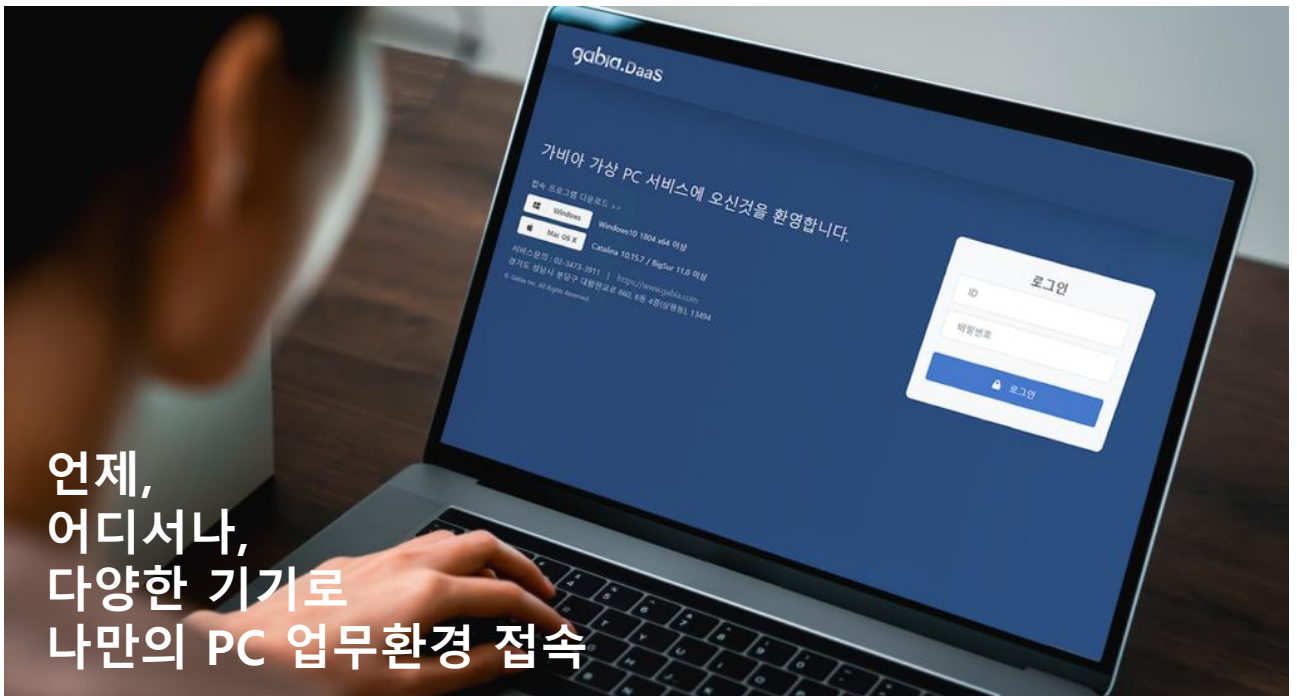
gabia.DaaS

가비아 가상 PC 서비스에 오신것을 환영합니다.

접속 프로그램 다운로드 >>

Windows  Windows10 1804 x64 이상

Mac OS X  Catalina 10.15.7 / BigSur 11.0 이상

서비스문의 : 02-3473-3911 | https://www.gabia.com
경기도 성남시 분당구 대왕판교로 660, 6층 4층(삼평동), 13494
© Gabia Inc. All Rights Reserved

로그인

ID

비밀번호

로그인

언제,
어디서나,
다양한 기기로
나만의 PC 업무환경 접속